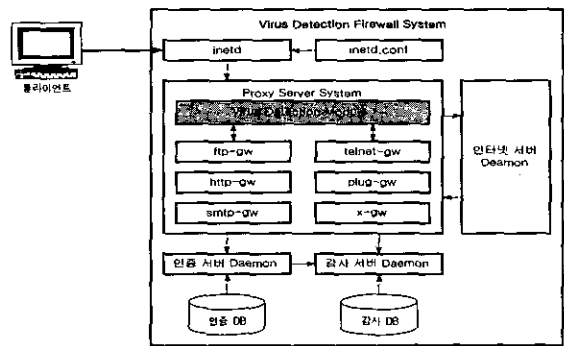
클라이언트

Virus Detection Firewall System

inetd

inetd.conf

Proxy Server System

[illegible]

ftp-gw

telnet-gw

http-gw

plug-gw

smtp-gw

x-gw

인터넷 서버 Deamon

인증 서버 Daemon

감사 서버 Daemon

인증 DB

감사 DB